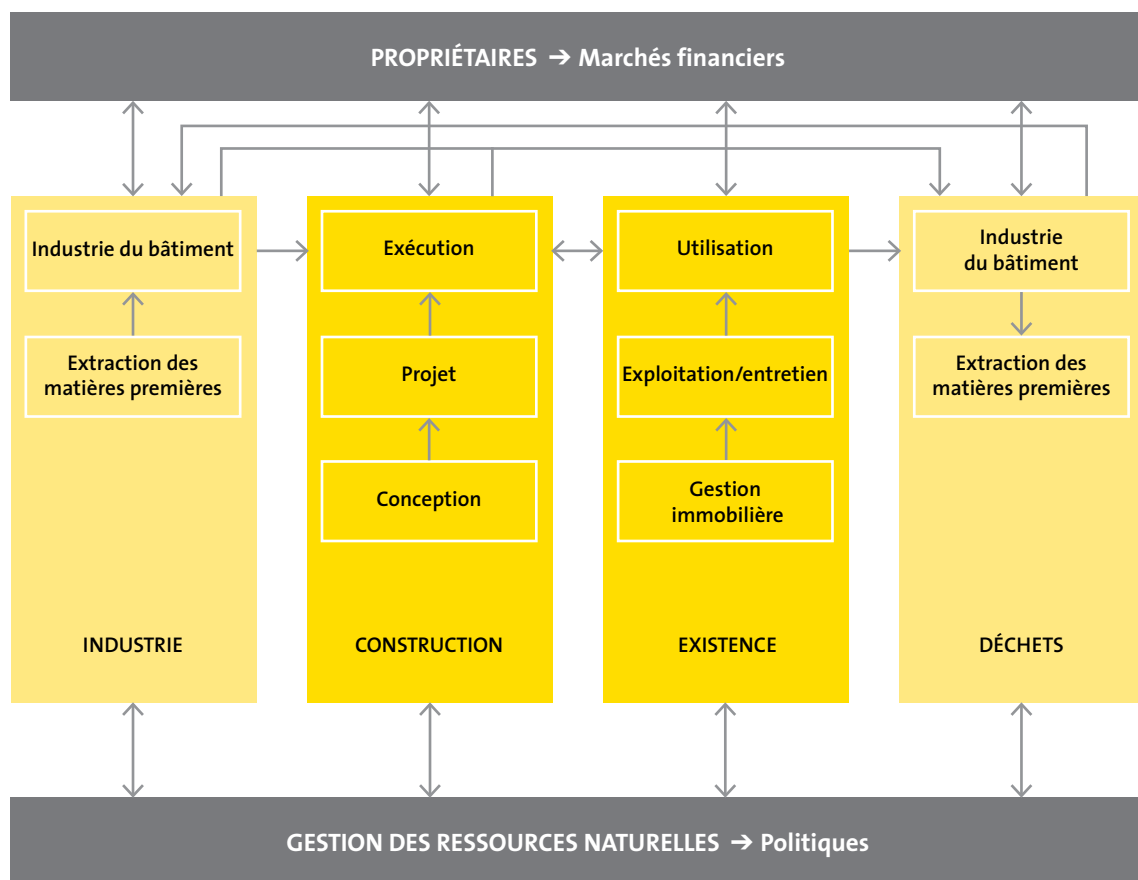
PROPRIÉTAIRES ➔ Marchés financiers

Industrie du bâtiment

Extraction des matières premières

INDUSTRIE

Exécution

Projet

Conception

CONSTRUCTION

Utilisation

Exploitation/entretien

Gestion immobilière

EXISTENCE

Industrie du bâtiment

Extraction des matières premières

DÉCHETS

GESTION DES RESSOURCES NATURELLES ➔ Politiques